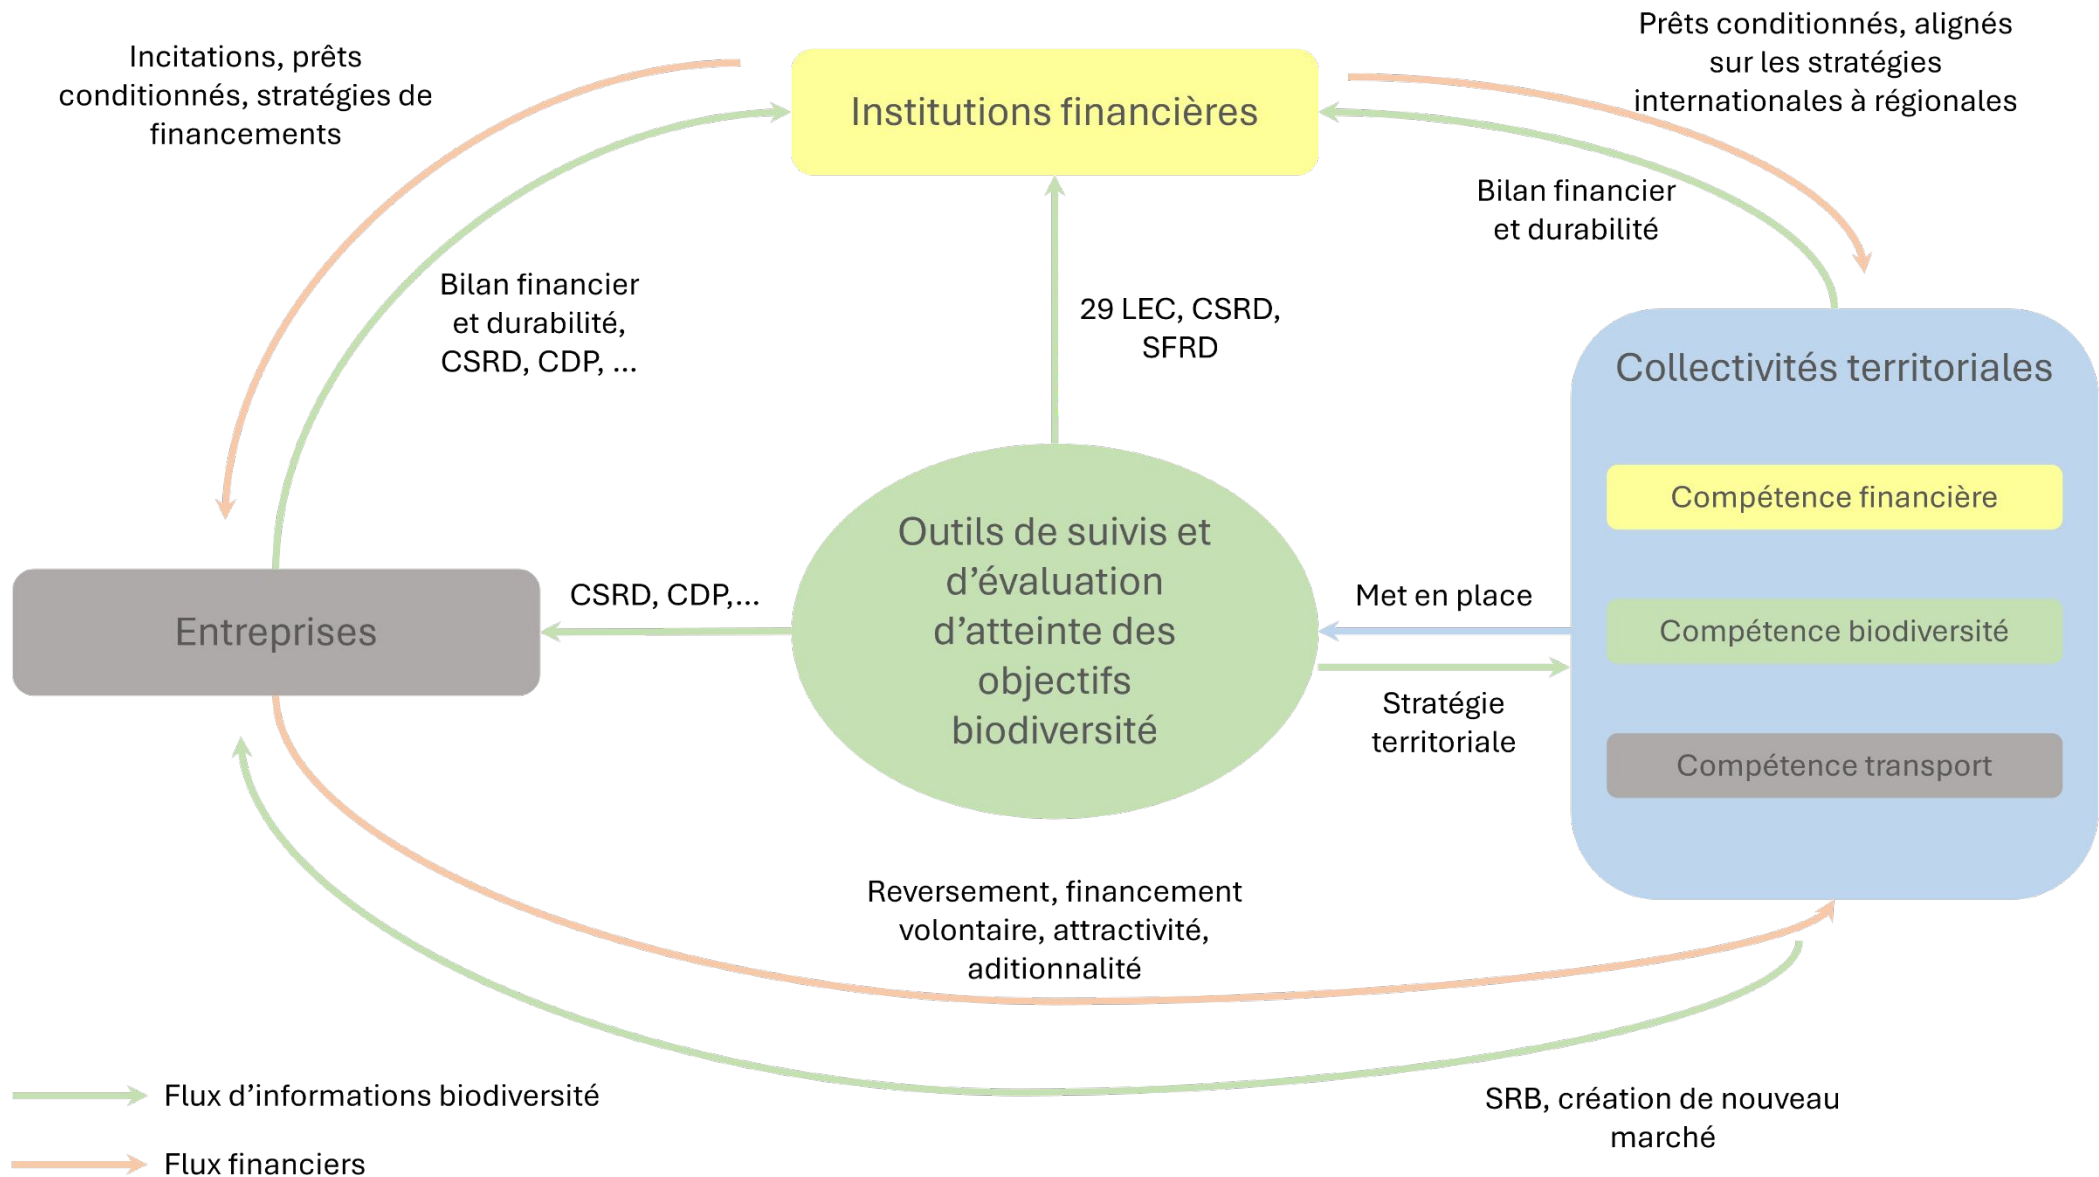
Incitations, prêts conditionnés, stratégies de financements

Institutions financières

Prêts conditionnés, alignés sur les stratégies internationales à régionales

Bilan financier et durabilité

Bilan financier et durabilité, CSRD, CDP, ...

29 LEC, CSRD, SFRD

Collectivités territoriales

Compétence financière

Compétence biodiversité

Compétence transport

Entreprises

CSRD, CDP,...

Outils de suivis et d'évaluation d'atteinte des objectifs biodiversité

Met en place

Stratégie territoriale

Reversement, financement volontaire, attractivité, aditionnalité

SRB, création de nouveau marché

Flux d'informations biodiversité

Flux financiers